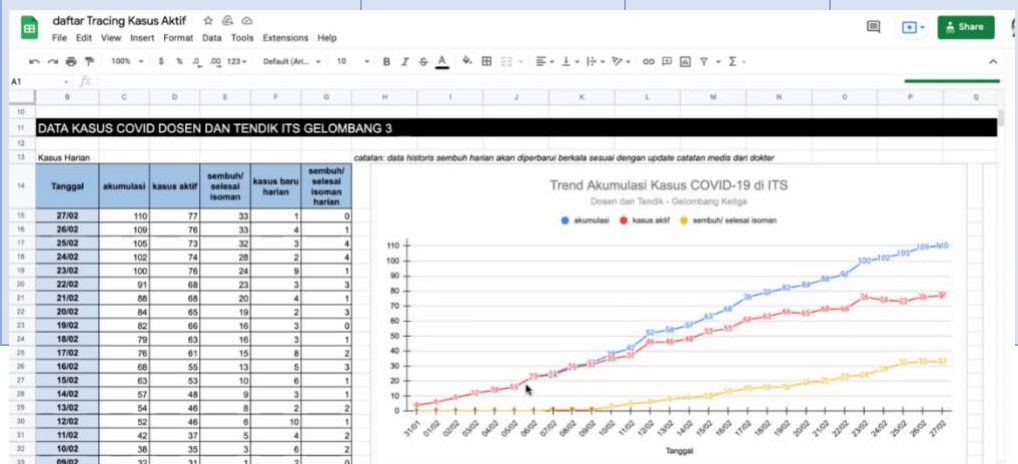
daftar Tracing Kasus Aktif

File Edit View Insert Format Data Tools Extensions Help

Share

100% $ % .0 .00 123 Default (Ari... 10 B I S A

A1 fx

B C D E F G H I J K L M N O P Q

DATA KASUS COVID DOSEN DAN TENDIK ITS GELOMBANG 3

Kasus Harian

catatan: data historis sembuh harian akan diperbarui berkala sesuai dengan update catatan medis dari dokter

| Tanggal | akumulasi | kasus aktif | sembuh/ selesai isoman | kasus baru harian | sembuh/ selesai isoman harian |
|---|---|---|---|---|---|
| 27/02 | 110 | 77 | 33 | 1 | 0 |
| 26/02 | 109 | 76 | 33 | 4 | 1 |
| 25/02 | 105 | 73 | 32 | 3 | 4 |
| 24/02 | 102 | 74 | 28 | 2 | 4 |
| 23/02 | 100 | 76 | 24 | 9 | 1 |
| 22/02 | 91 | 68 | 23 | 3 | 3 |
| 21/02 | 88 | 68 | 20 | 4 | 1 |
| 20/02 | 84 | 65 | 19 | 2 | 3 |
| 19/02 | 82 | 66 | 16 | 3 | 0 |
| 18/02 | 79 | 63 | 16 | 3 | 1 |
| 17/02 | 76 | 61 | 15 | 8 | 2 |
| 16/02 | 68 | 55 | 13 | 5 | 3 |
| 15/02 | 63 | 53 | 10 | 6 | 1 |
| 14/02 | 57 | 48 | 9 | 3 | 1 |
| 13/02 | 54 | 46 | 8 | 2 | 2 |
| 12/02 | 52 | 46 | 6 | 10 | 1 |
| 11/02 | 42 | 37 | 5 | 4 | 2 |
| 10/02 | 38 | 35 | 3 | 6 | 2 |
| 09/02 | 32 | 31 | 1 | 2 | 0 |

Trend Akumulasi Kasus COVID-19 di ITS
Dosen dan Tendik - Gelombang Ketiga

akumulasi kasus aktif sembuh/ selesai isoman

110 100 90 80 70 60 50 40 30 20 10 0

31/01 01/02 02/02 03/02 04/02 05/02 06/02 07/02 08/02 09/02 10/02 11/02 12/02 13/02 14/02 15/02 16/02 17/02 18/02 19/02 20/02 21/02 22/02 23/02 24/02 25/02 26/02 27/02

Tanggal